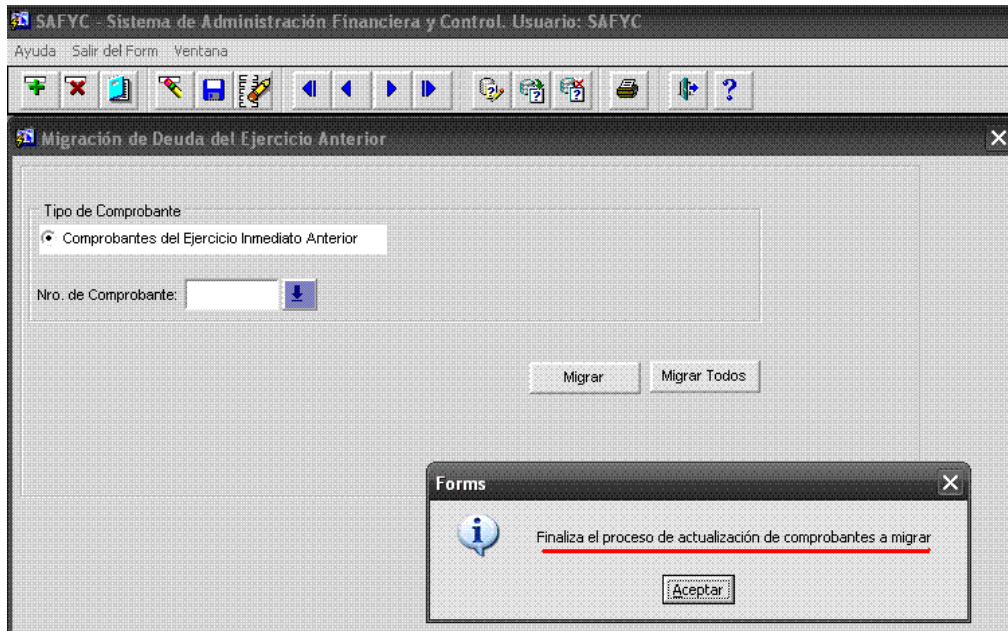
SAFYC - Sistema de Administración Financiera y Control. Usuario: SAFYC

Ayuda Salir del Form Ventana

Migración de Deuda del Ejercicio Anterior

Tipo de Comprobante

Comprobantes del Ejercicio Inmediato Anterior

Nro. de Comprobante:

Migrar

Migrar Todos

Forms

Finaliza el proceso de actualización de comprobantes a migrar

Aceptar